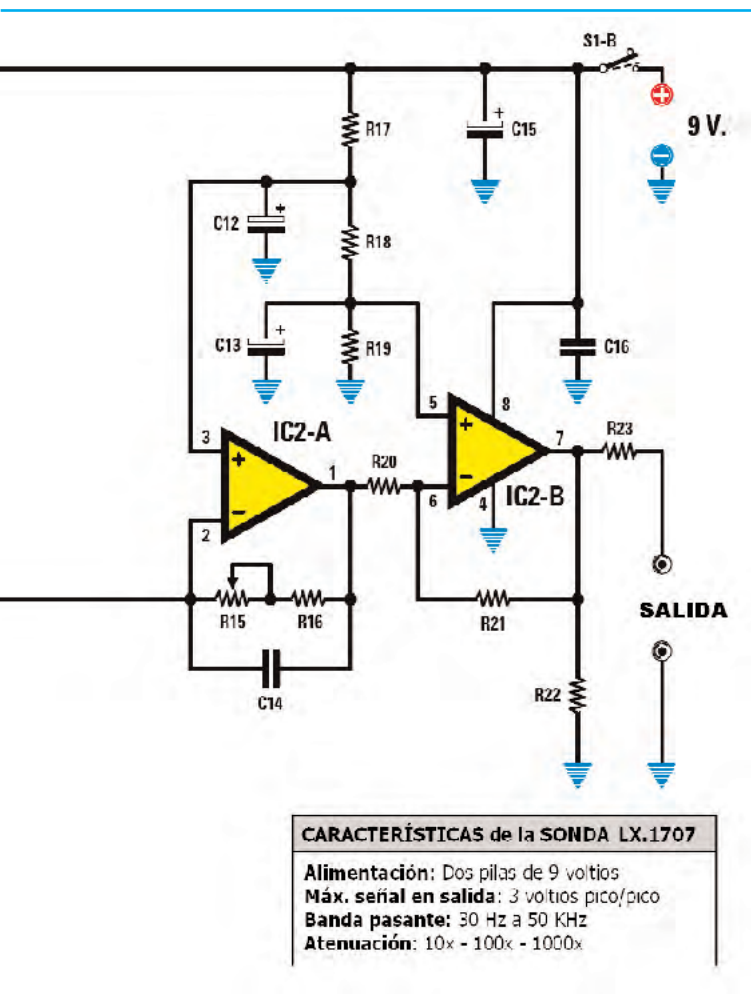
S1-B

9 V.

R17

C15

C12

R18

C13

R19

C16

5

8

3

IC2-A

+

1

R20

7

R23

6

4

IC2-B

2

R15

R16

R21

SALIDA

C14

R22

CARACTERÍSTICAS de la SONDA LX.1707

Alimentación: Dos pilas de 9 voltios
Máx. señal en salida: 3 voltios pico/pico
Banda pasante: 30 Hz a 50 KHz
Atenuación: 10x - 100x - 1000x